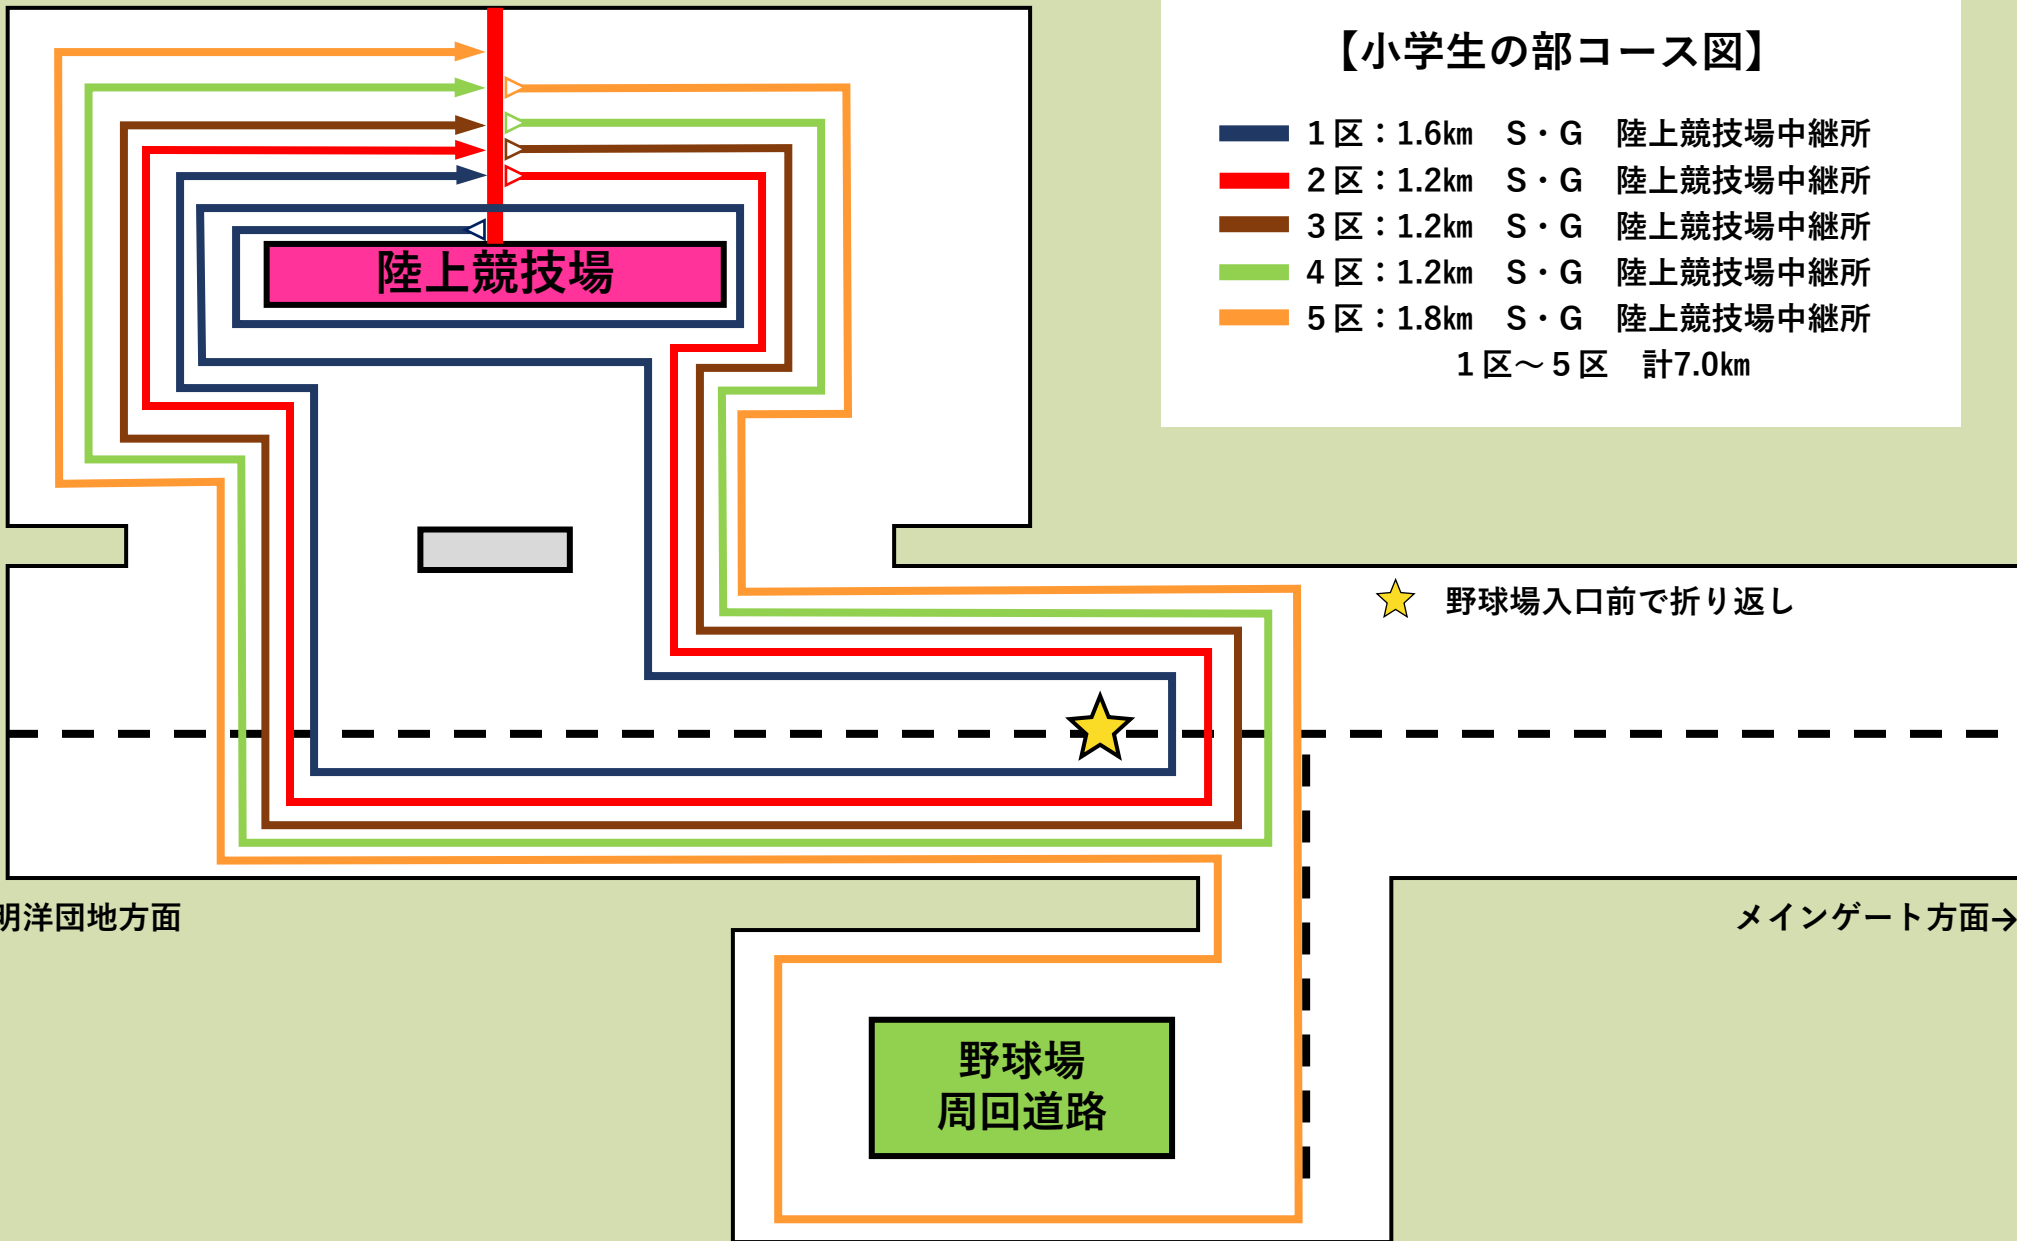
陸上競技場

【小学生の部コース図】

1区：1.6km　S・G　陸上競技場中継所
2区：1.2km　S・G　陸上競技場中継所
3区：1.2km　S・G　陸上競技場中継所
4区：1.2km　S・G　陸上競技場中継所
5区：1.8km　S・G　陸上競技場中継所
1区～5区　計7.0km

☆　野球場入口前で折り返し

明洋団地方面

メインゲート方面→

野球場
周回道路